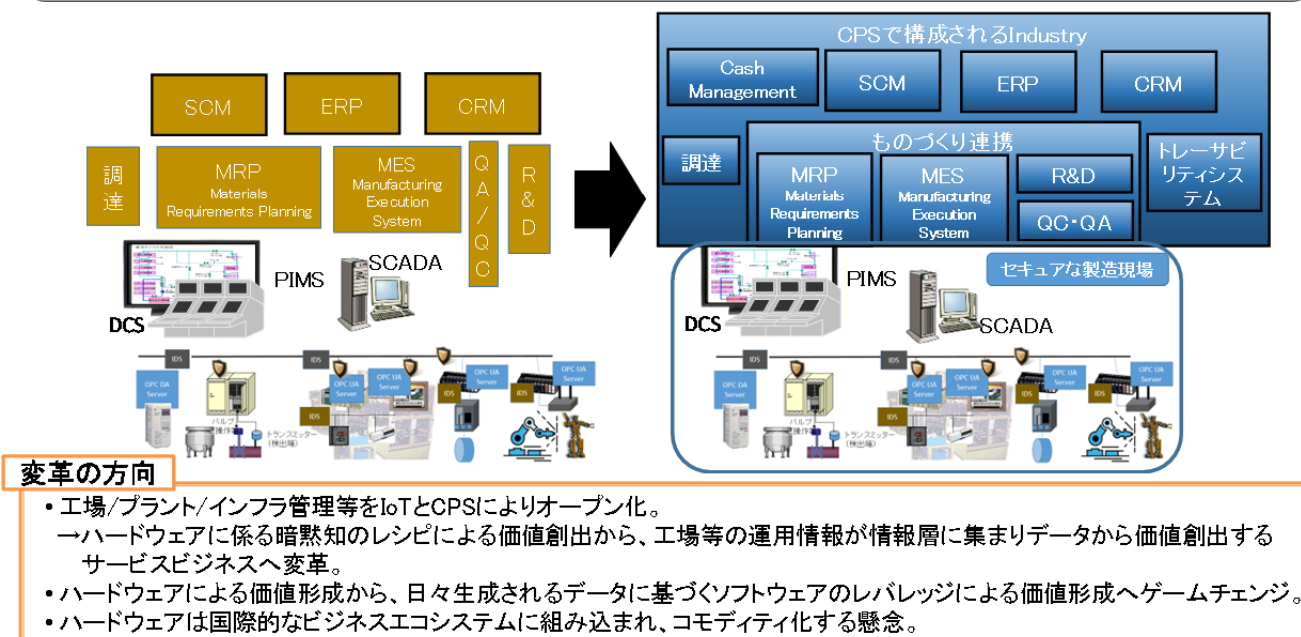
SCM

ERP

CRM

調達

MRP
Materials
Requirements Planning

MES
Manufacturing
Execution
System

QA/QC

R&D

PIMS

SCADA

DCS

IDS

IDS

IDS

OPC DA Server

OPC UA Server

OPC UA Server

OPC UA Server

OPC UA Server

IDS

バルブ操作弁

トランスミッター（検出端）

CPSで構成されるIndustry

Cash Management

SCM

ERP

CRM

調達

ものづくり連携

MRP
Materials
Requirements
Planning

MES
Manufacturing
Execution
System

R&D

QC・QA

トレーサビリティシステム

セキュアな製造現場

PIMS

DCS

SCADA

IDS

IDS

IDS

OPC DA Server

OPC UA Server

OPC UA Server

OPC UA Server

OPC UA Server

IDS

バルブ操作弁

トランスミッター（検出端）

変革の方向

• 工場/プラント/インフラ管理等をIoTとCPSによりオープン化。
→ハードウェアに係る暗黙知のレシピによる価値創出から、工場等の運用情報が情報層に集まりデータから価値創出するサービスビジネスへ変革。
• ハードウェアによる価値形成から、日々生成されるデータに基づくソフトウェアのレバレッジによる価値形成へゲームチェンジ。
• ハードウェアは国際的なビジネスエコシステムに組み込まれ、コモディティ化する懸念。